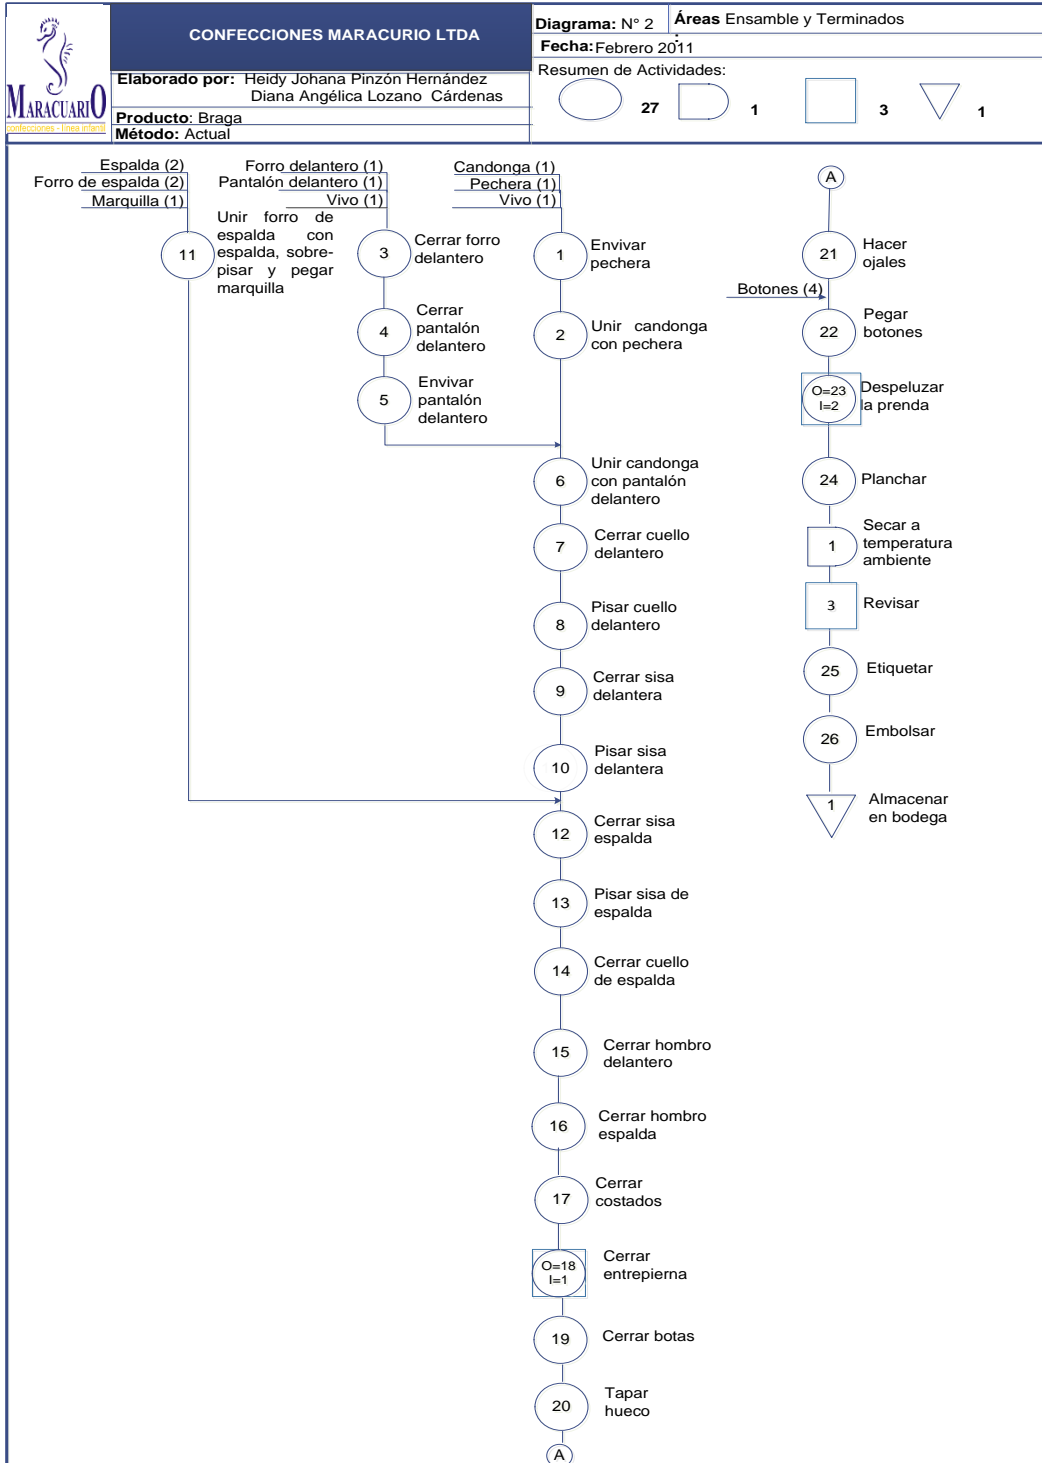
MARACUARIO
confecciones - línea infantil

CONFECCIONES MARACURIO LTDA

Elaborado por: Heidy Johana Pinzón Hernández
Diana Angélica Lozano Cárdenas

Producto: Braga
Método: Actual

Diagrama: N° 2
Áreas Ensamble y Terminados
Fecha: Febrero 2011
Resumen de Actividades:
27
1
3
1

Espalda (2)
Forro de espalda (2)
Marquilla (1)
11
Unir forro de espalda con espalda, sobrepisar y pegar marquilla

Forro delantero (1)
Pantalón delantero (1)
Vivo (1)
3
Cerrar forro delantero
4
Cerrar pantalón delantero
5
Envivar pantalón delantero

Candonga (1)
Pechera (1)
Vivo (1)
1
Envivar pechera
2
Unir candonga con pechera
6
Unir candonga con pantalón delantero
7
Cerrar cuello delantero
8
Pisar cuello delantero
9
Cerrar sisa delantera
10
Pisar sisa delantera
12
Cerrar sisa espalda
13
Pisar sisa de espalda
14
Cerrar cuello de espalda
15
Cerrar hombro delantero
16
Cerrar hombro espalda
17
Cerrar costados
O=18
I=1
Cerrar entrepierna
19
Cerrar botas
20
Tapar hueco
A

A
21
Hacer ojales
Botones (4)
22
Pegar botones
O=23
I=2
Despeluzar la prenda
24
Planchar
1
Secar a temperatura ambiente
3
Revisar
25
Etiquetar
26
Embolsar
1
Almacenar en bodega